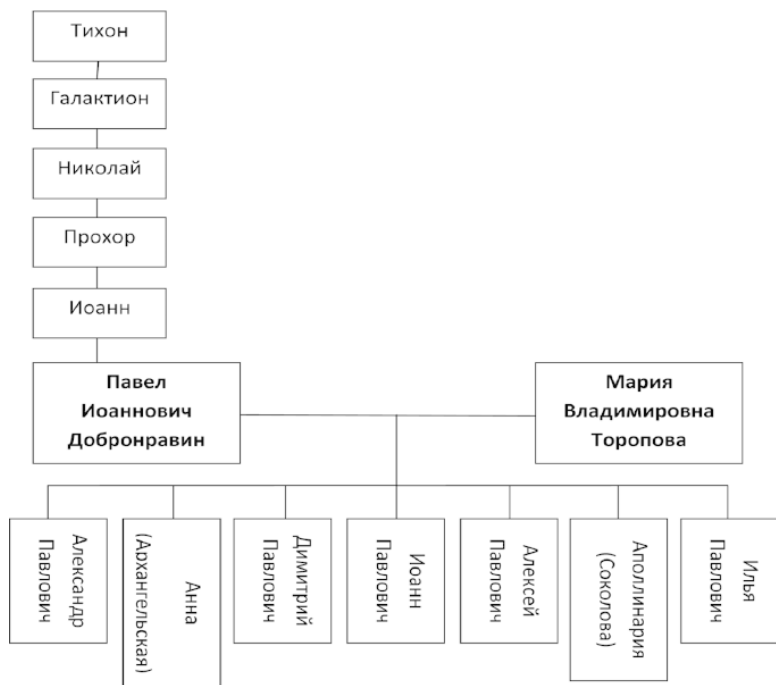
Тихон

Галактион

Николай

Прохор

Иоанн

Павел Иоаннович Добронравин

Мария Владимировна Торопова

Александр Павлович

Анна (Архангельская)

Димитрий Павлович

Иоанн Павлович

Алексей Павлович

Аполлинария (Соколова)

Илья Павлович